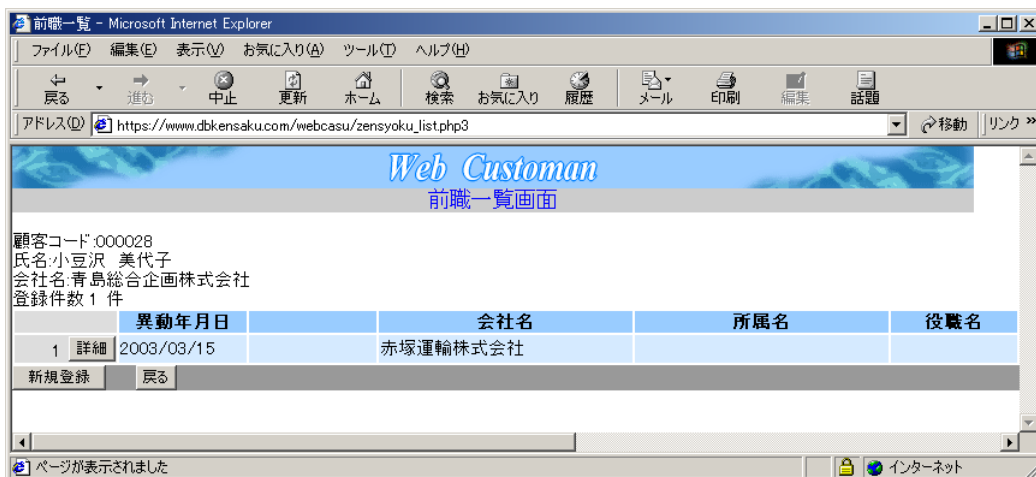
前職一覧 - Microsoft Internet Explorer

ファイル(F) 編集(E) 表示(V) お気に入り(A) ツール(T) ヘルプ(H)

戻る 進む 中止 更新 ホーム 検索 お気に入り 履歴 メール 印刷 編集 話題

アドレス(D) https://www.dbkensaku.com/webcasu/zensyoku_list.php3 移動 リンク »

Web Customan
前職一覧画面

顧客コード:000028
氏名:小豆沢 美代子
会社名:青島総合企画株式会社
登録件数 1 件

| | 異動年月日 | | 会社名 | 所属名 | 役職名 |
|---|---|---|---|---|---|
| 1 詳細 | 2003/03/15 | | 赤塚運輸株式会社 | | |

新規登録 戻る

ページが表示されました インターネット